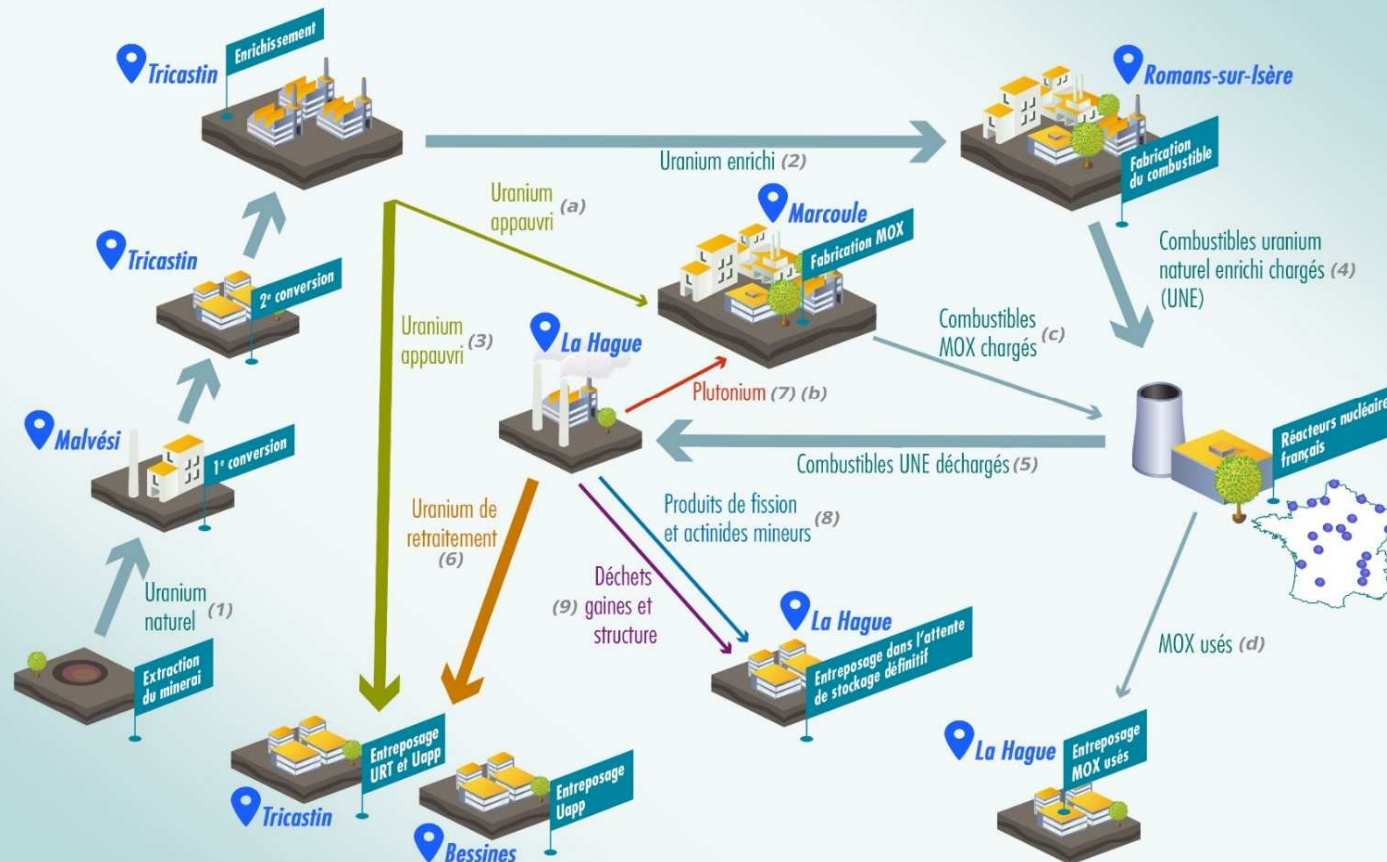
Tricastin
Enrichissement

Romans-sur-Isère
Fabrication du combustible

Uranium enrichi (2)

Uranium appauvri (a)

Marcoule
Fabrication MOX

Tricastin
2e conversion

Combustibles uranium naturel enrichi chargés (4) (UNE)

Uranium appauvri (3)

La Hague

Combustibles MOX chargés (c)

Plutonium (7) (b)

Malvési
1re conversion

Réacteurs nucléaires français

Combustibles UNE déchargés (5)

Uranium de retraitement (6)

Produits de fission et actinides mineurs (8)

Uranium naturel (1)

Déchets (9) gaines et structure

La Hague
Entreposage dans l'attente de stockage définitif

MOX usés (d)

Extraction du minerai

Entreposage URT et Uapp
Tricastin

Entreposage Uapp
Bessines

La Hague
Entreposage MOX usés